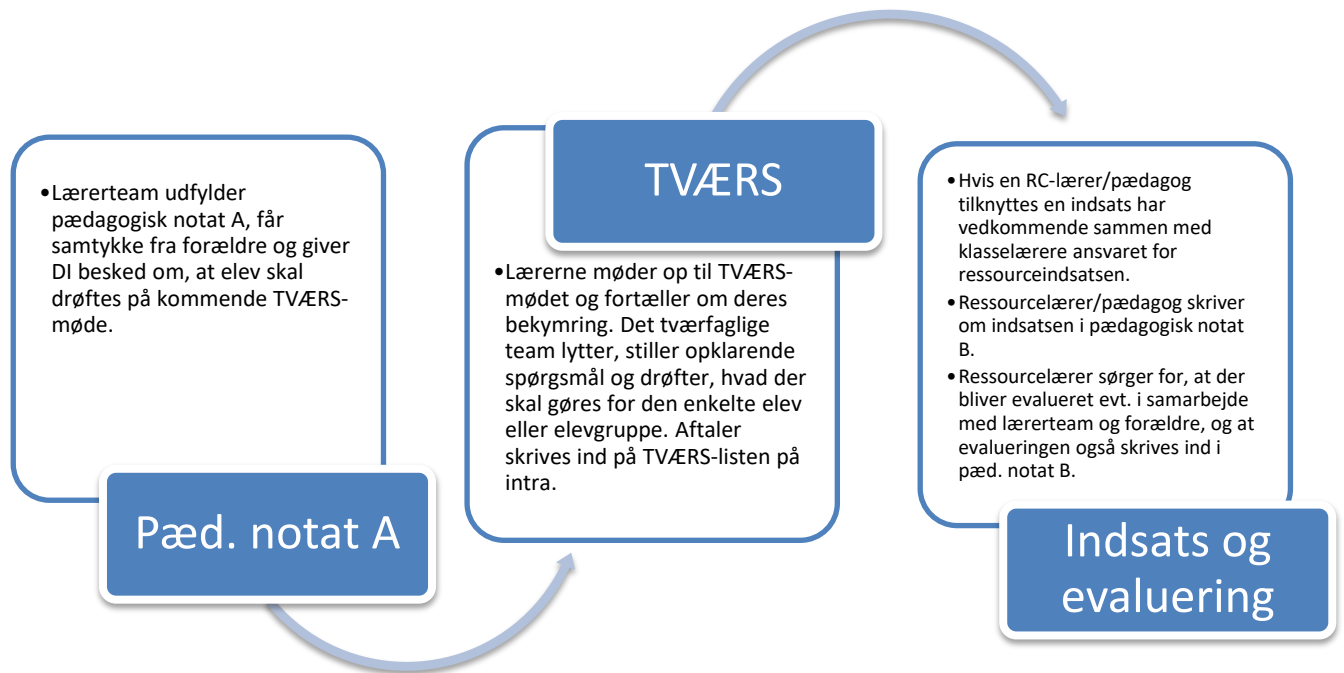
•Lærerteam udfylder pædagogisk notat A, får samtykke fra forældre og giver DI besked om, at elev skal drøftes på kommende TVÆRS-møde.

Pæd. notat A

TVÆRS

•Lærerne møder op til TVÆRS-mødet og fortæller om deres bekymring. Det tværfaglige team lytter, stiller opklarende spørgsmål og drøfter, hvad der skal gøres for den enkelte elev eller elevgruppe. Aftaler skrives ind på TVÆRS-listen på intra.

•Hvis en RC-lærer/pædagog tilknyttes en indsats har vedkommende sammen med klasselærere ansvaret for ressourceindsatsen.
•Ressourcelærer/pædagog skriver om indsatsen i pædagogisk notat B.
•Ressourcelærer sørger for, at der bliver evalueret evt. i samarbejde med lærerteam og forældre, og at evalueringen også skrives ind i pæd. notat B.

Indsats og evaluering